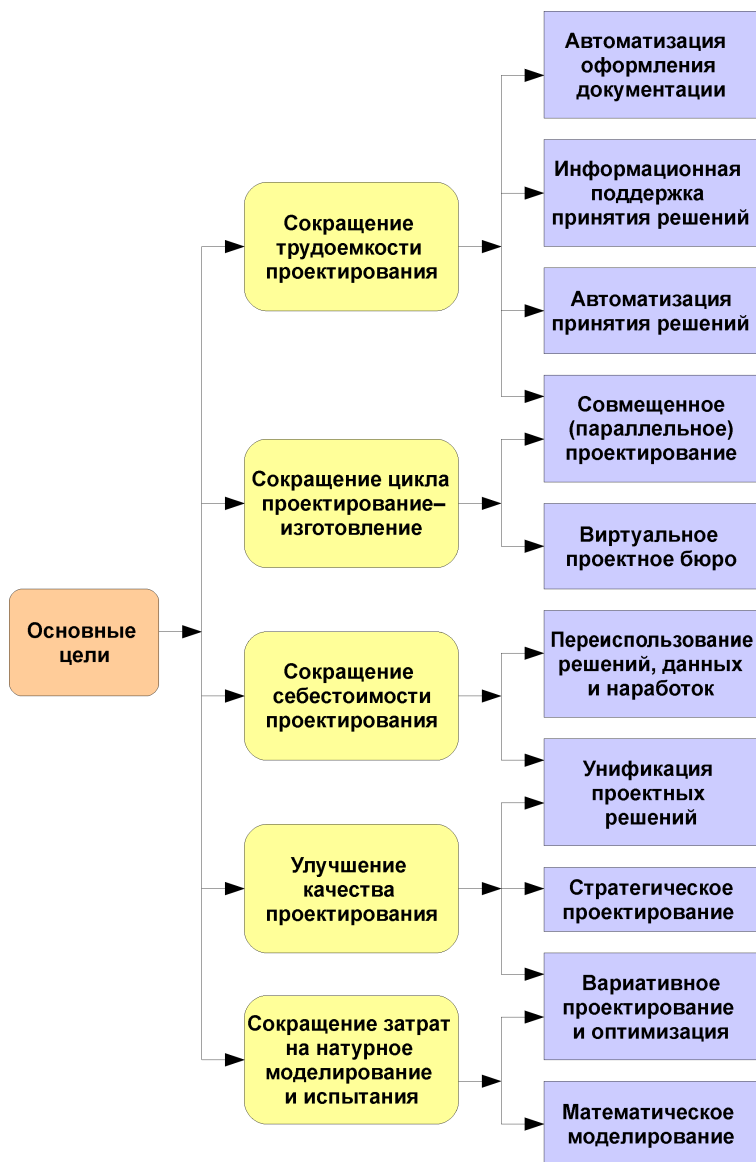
Основные цели

Сокращение трудоемкости проектирования

Сокращение цикла проектирование–изготовление

Сокращение себестоимости проектирования

Улучшение качества проектирования

Сокращение затрат на натурное моделирование и испытания

Автоматизация оформления документации

Информационная поддержка принятия решений

Автоматизация принятия решений

Совмещенное (параллельное) проектирование

Виртуальное проектное бюро

Переиспользование решений, данных и наработок

Унификация проектных решений

Стратегическое проектирование

Вариативное проектирование и оптимизация

Математическое моделирование